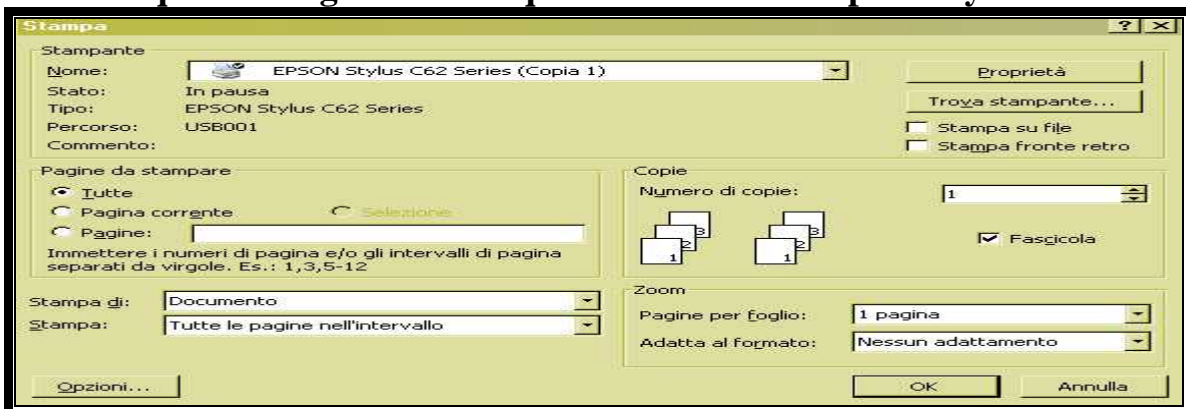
Stampa

? X

Stampante

Nome: EPSON Stylus C62 Series (Copia 1)

Stato: In pausa

Tipo: EPSON Stylus C62 Series

Percorso: USB001

Commento:

Proprietà

Trova stampante...

Stampa su file

Stampa fronte retro

Pagine da stampare

Tutte

Pagina corrente

Selezione

Pagine:

Immettere i numeri di pagina e/o gli intervalli di pagina separati da virgole. Es.: 1,3,5-12

Copie

Numero di copie: 1

3 2 1 3 2 1

Fascicola

Stampa di: Documento

Stampa: Tutte le pagine nell'intervallo

Zoom

Pagine per foglio: 1 pagina

Adatta al formato: Nessun adattamento

Opzioni...

OK

Annulla